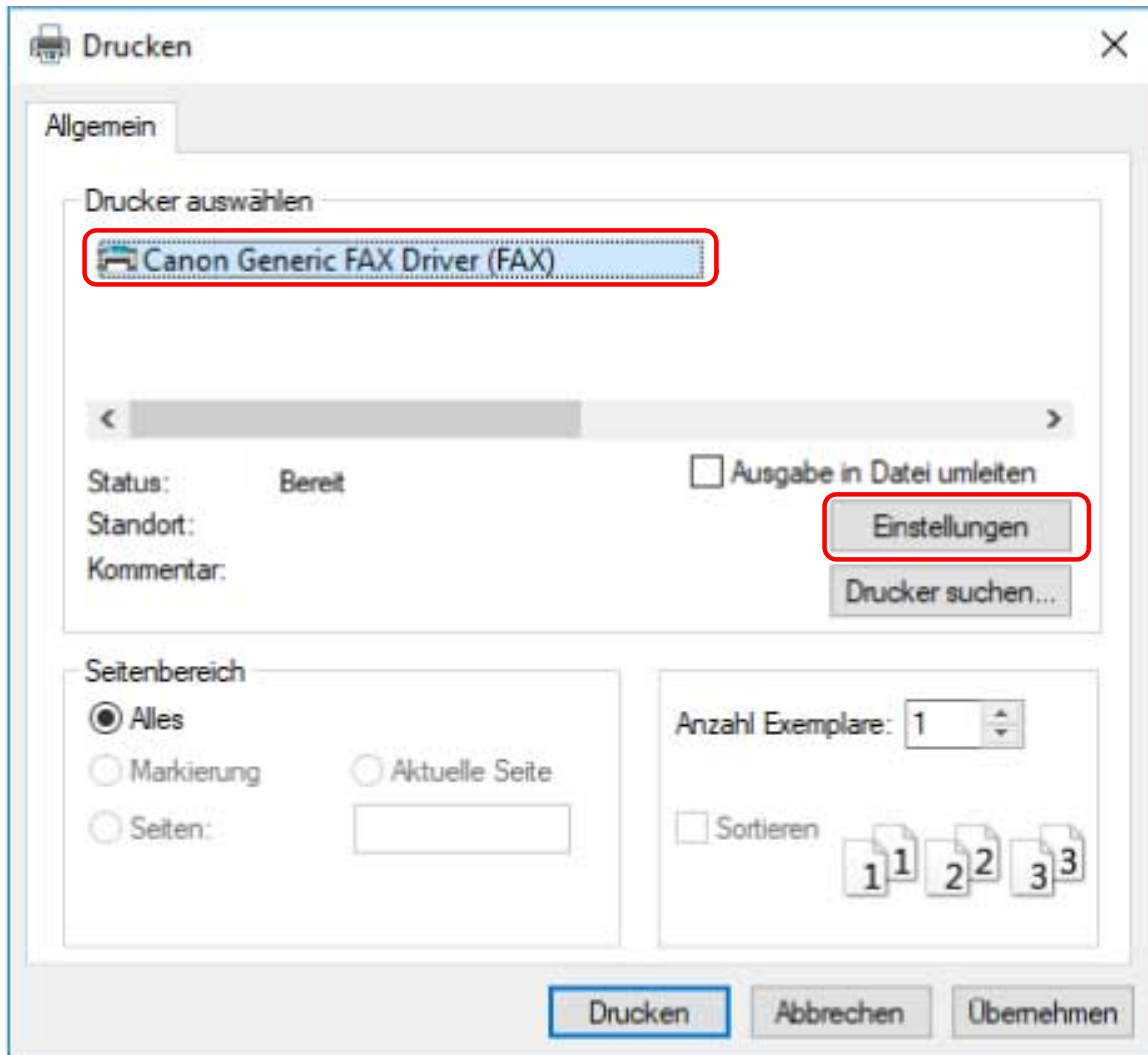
Drucken

Allgemein

Drucker auswählen

Canon Generic FAX Driver (FAX)

Status: Bereit
Standort:
Kommentar:

Ausgabe in Datei umleiten

Einstellungen

Drucker suchen...

Seitenbereich

Alles

Markierung

Aktuelle Seite

Seiten:

Anzahl Exemplare: 1

Sortieren

1 1 2 2 3 3

Drucken Abbrechen Übernehmen